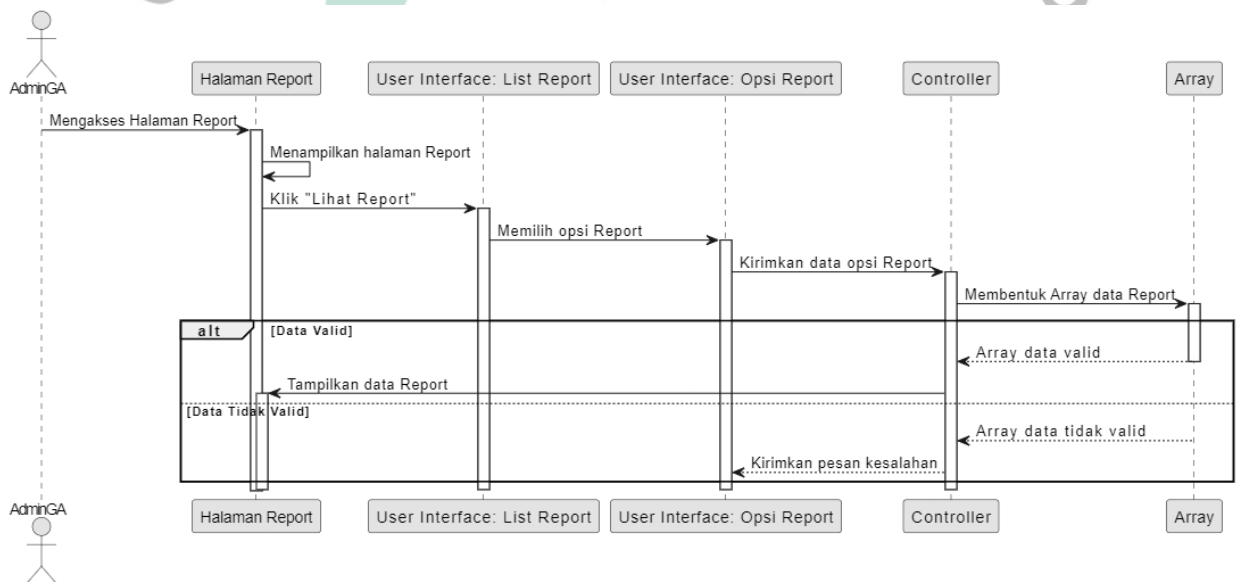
AdminGA

Halaman Report

User Interface: List Report

User Interface: Opsi Report

Controller

Array

Mengakses Halaman Report

Menampilkan halaman Report

Klik "Lihat Report"

Memilih opsi Report

Kirimkan data opsi Report

Membentuk Array data Report

alt [Data Valid]

Array data valid

Tampilkan data Report

[Data Tidak Valid]

Array data tidak valid

Kirimkan pesan kesalahan

AdminGA

Halaman Report

User Interface: List Report

User Interface: Opsi Report

Controller

Array